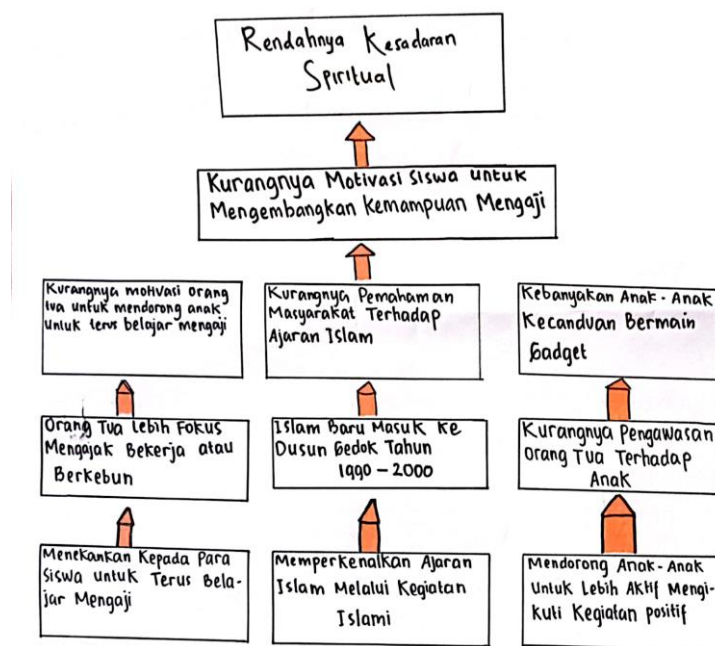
Rendahnya Kesadaran Spiritual

Kurangnya Motivasi Siswa untuk Mengembangkan Kemampuan Mengaji

Kurangnya motivasi orang tua untuk mendorong anak untuk terus belajar mengaji

Kurangnya Pemahaman Masyarakat Terhadap Ajaran Islam

Kebanyakan Anak-Anak Kecanduan Bermain Gadget

Orang Tua Lebih Fokus Mengajak Bekerja atau Berkebun

Islam Baru Masuk Ke Dusun Gedok Tahun 1990 – 2000

Kurangnya Pengawasan Orang Tua Terhadap Anak

Menekankan Kepada Para Siswa untuk Terus Belajar Mengaji

Memperkenalkan Ajaran Islam Melalui Kegiatan Islami

Mendorong Anak-Anak Untuk Lebih Aktif Mengikuti Kegiatan positif